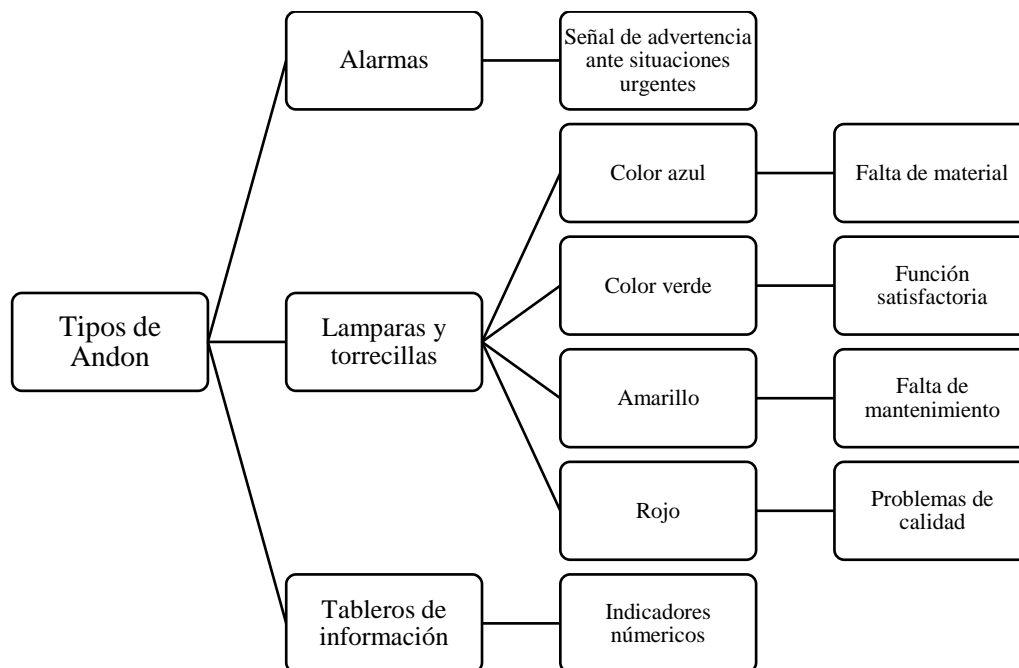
Tipos de Andon

Alarmas

Señal de advertencia ante situaciones urgentes

Lamparas y torrecillas

Color azul

Falta de material

Color verde

Función satisfactoria

Amarillo

Falta de mantenimiento

Rojo

Problemas de calidad

Tableros de información

Indicadores númericos